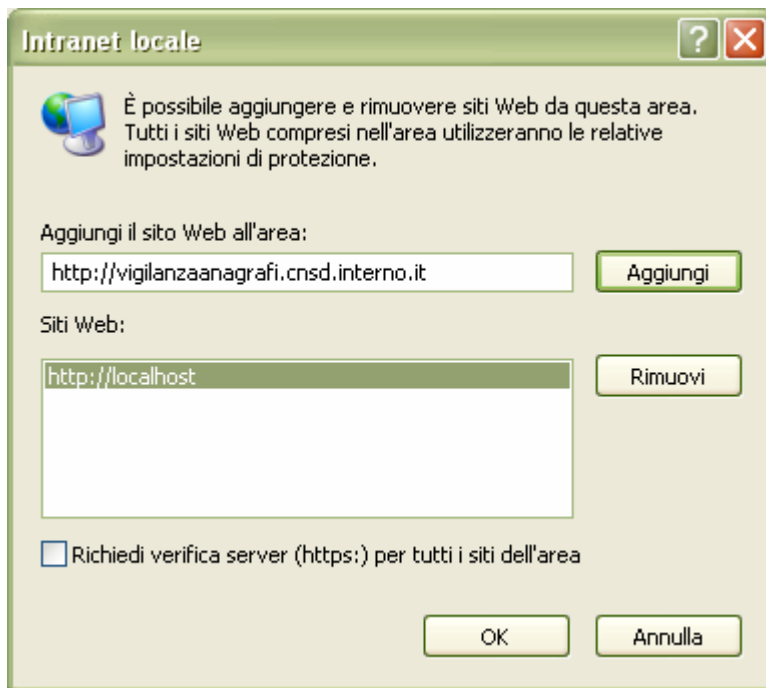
Intranet locale

?

È possibile aggiungere e rimuovere siti Web da questa area. Tutti i siti Web compresi nell'area utilizzeranno le relative impostazioni di protezione.

Aggiungi il sito Web all'area:

http://vigilanzaanagrafi.cnsd.interno.it

Aggiungi

Siti Web:

http://localhost

Rimuovi

Richiedi verifica server (https:) per tutti i siti dell'area

OK

Annulla